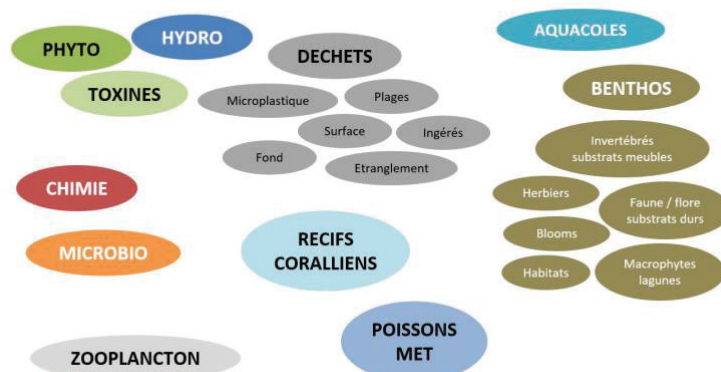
PHYTO

HYDRO

TOXINES

DECHETS

Microplastique

Plages

Surface

Ingérés

Fond

Etranglement

AQUACOLES

BENTHOS

Invertébrés substrats meubles

Herbiers

Faune / flore substrats durs

Blooms

Habitats

Macrophytes lagunes

CHIMIE

MICROBIO

RECIFS CORALLIENS

POISSONS MET

ZOOPLANCTON